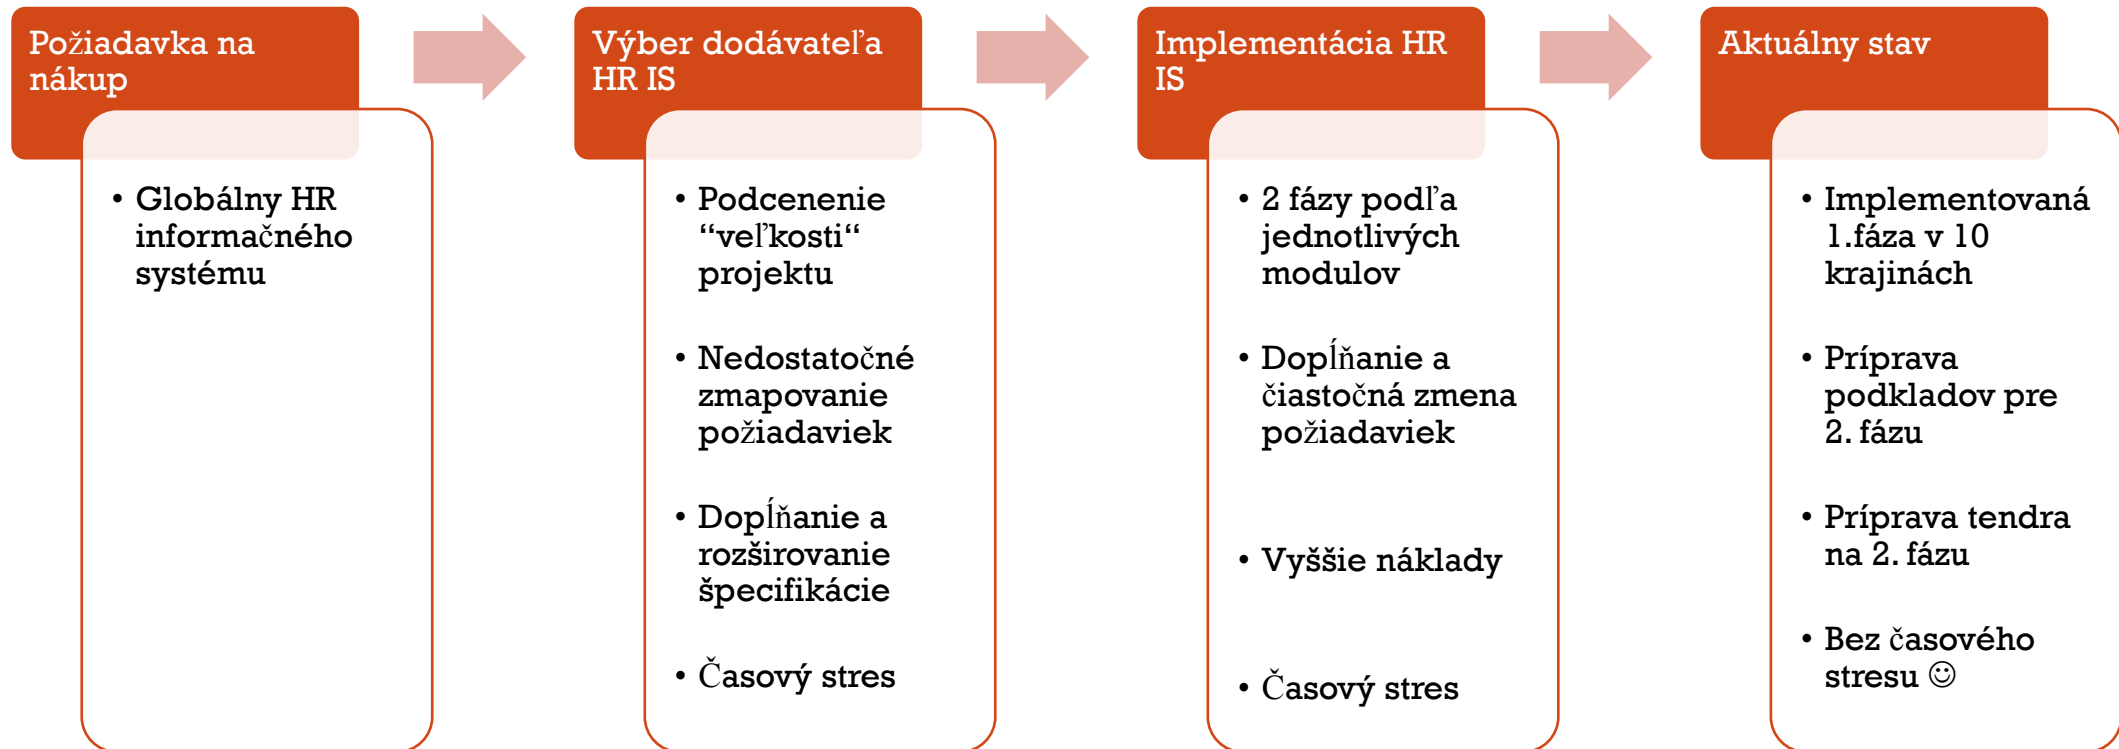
Požiadavka na nákup

• Globálny HR informačného systému

Výber dodávateľa HR IS

• Podcenenie “veľkosti“ projektu

• Nedostatočné zmapovanie požiadaviek

• Dopĺňanie a rozširovanie špecifikácie

• Časový stres

Implementácia HR IS

• 2 fázy podľa jednotlivých modulov

• Dopĺňanie a čiastočná zmena požiadaviek

• Vyššie náklady

• Časový stres

Aktuálny stav

• Implementovaná 1.fáza v 10 krajinách

• Príprava podkladov pre 2. fázu

• Príprava tendra na 2. fázu

• Bez časového stresu ☺